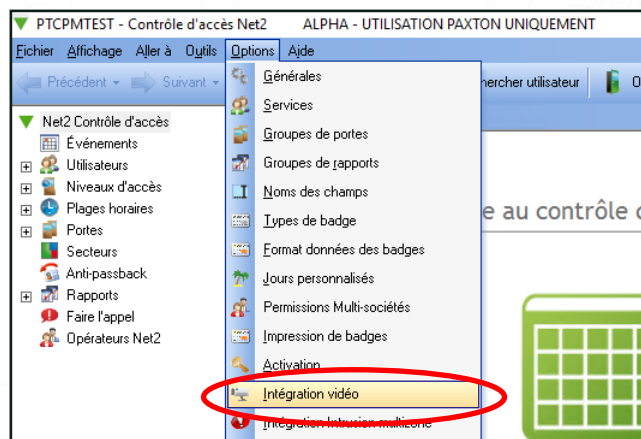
PTCPMTEST - Contrôle d'accès Net2 ALPHA - UTILISATION PAXTON UNIQUEMENT

Fichier Affichage Aller à Outils Options Aide

Précédent Suivant

Net2 Contrôle d'accès
Événements
Utilisateurs
Niveaux d'accès
Plages horaires
Portes
Secteurs
Anti-passback
Rapports
Faire l'appel
Opérateurs Net2

Générales
Services
Groupes de portes
Groupes de rapports
Noms des champs
Types de badge
Format données des badges
Jours personnalisés
Permissions Multi-sociétés
Impression de badges
Activation
Intégration vidéo
Intégration Intrusion multizone

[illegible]rcher utilisateur

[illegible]e au contrôle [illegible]